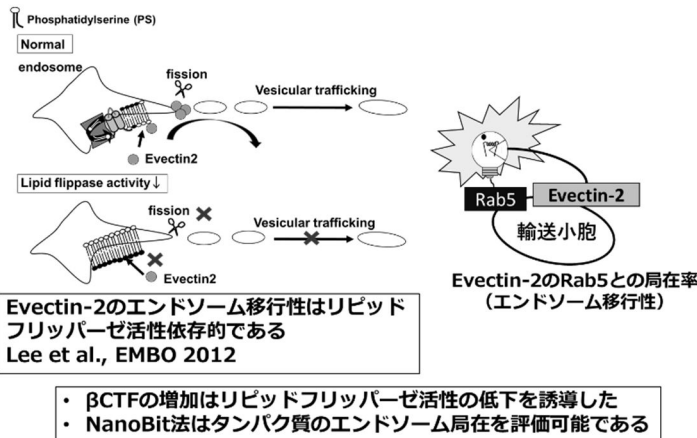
Phosphatidylserine (PS)

Normal

endosome

fission

Vesicular trafficking

Evectin2

Lipid flippase activity↓

fission

Vesicular trafficking

Evectin2

Rab5

Evectin-2

輸送小胞

Evectin-2のRab5との局在率
(エンドソーム移行性)

Evectin-2のエンドソーム移行性はリピッドフリッパーゼ活性依存的である
Lee et al., EMBO 2012

• βCTFの増加はリピッドフリッパーゼ活性の低下を誘導した
• NanoBit法はタンパク質のエンドソーム局在を評価可能である